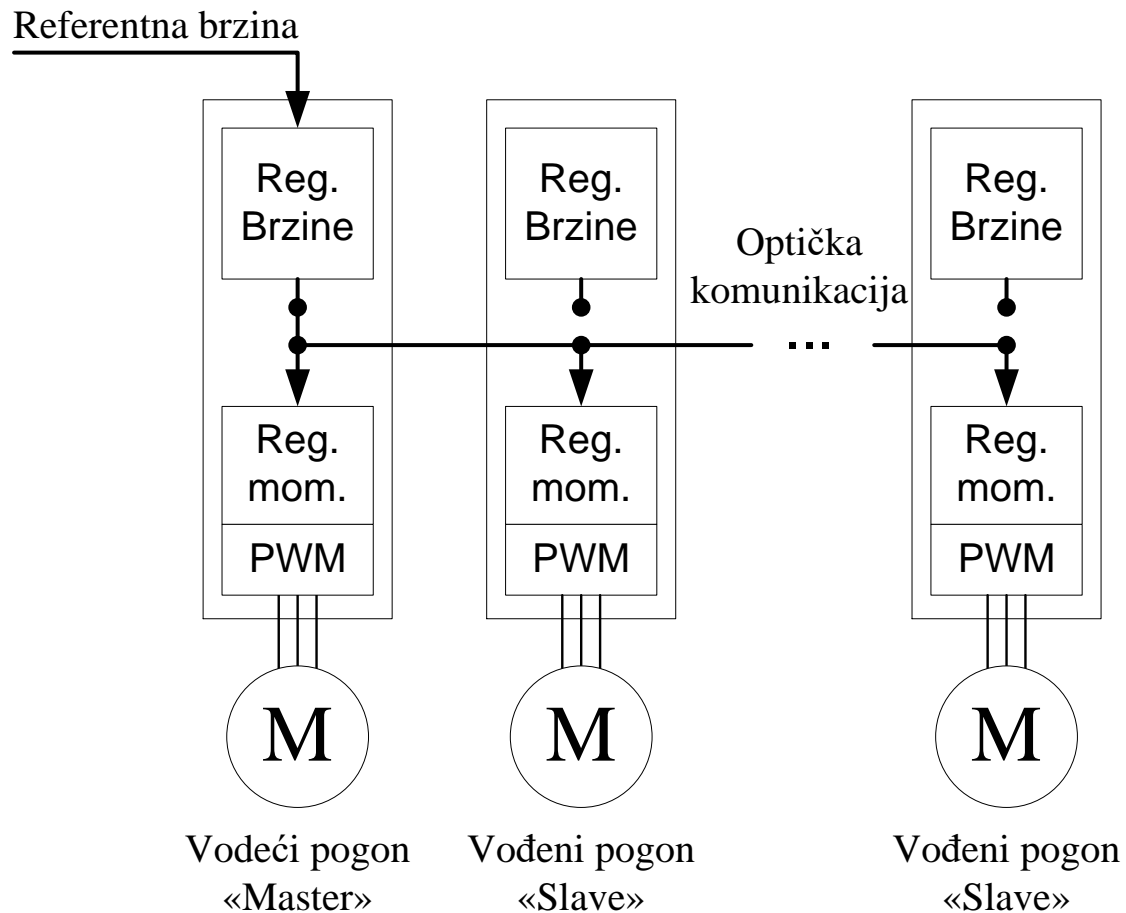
Referentna brzina

Reg. Brzine

Reg. Brzine

Optička komunikacija

Reg. Brzine

...

Reg. mom.

PWM

Reg. mom.

PWM

Reg. mom.

PWM

M

M

M

Vodeći pogon «Master»

Vođeni pogon «Slave»

Vođeni pogon «Slave»